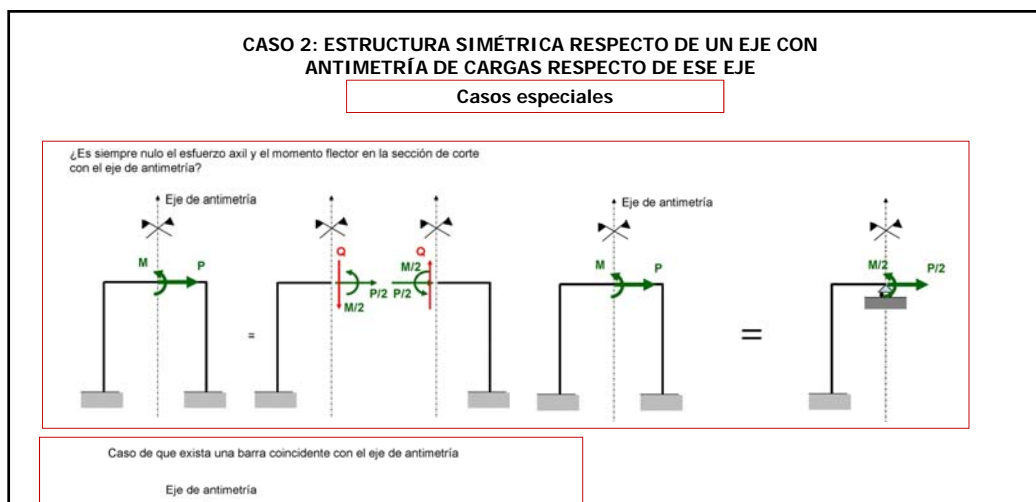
CASO 2: ESTRUCTURA SIMÉTRICA RESPECTO DE UN EJE CON ANTIMETRÍA DE CARGAS RESPECTO DE ESE EJE

Casos especiales

¿Es siempre nulo el esfuerzo axil y el momento flector en la sección de corte con el eje de antimetría?

Eje de antimetría

M P

=

Q
P/2
M/2

Q
M/2
P/2

Eje de antimetría

M P

=

M/2 P/2

Caso de que exista una barra coincidente con el eje de antimetría

Eje de antimetría